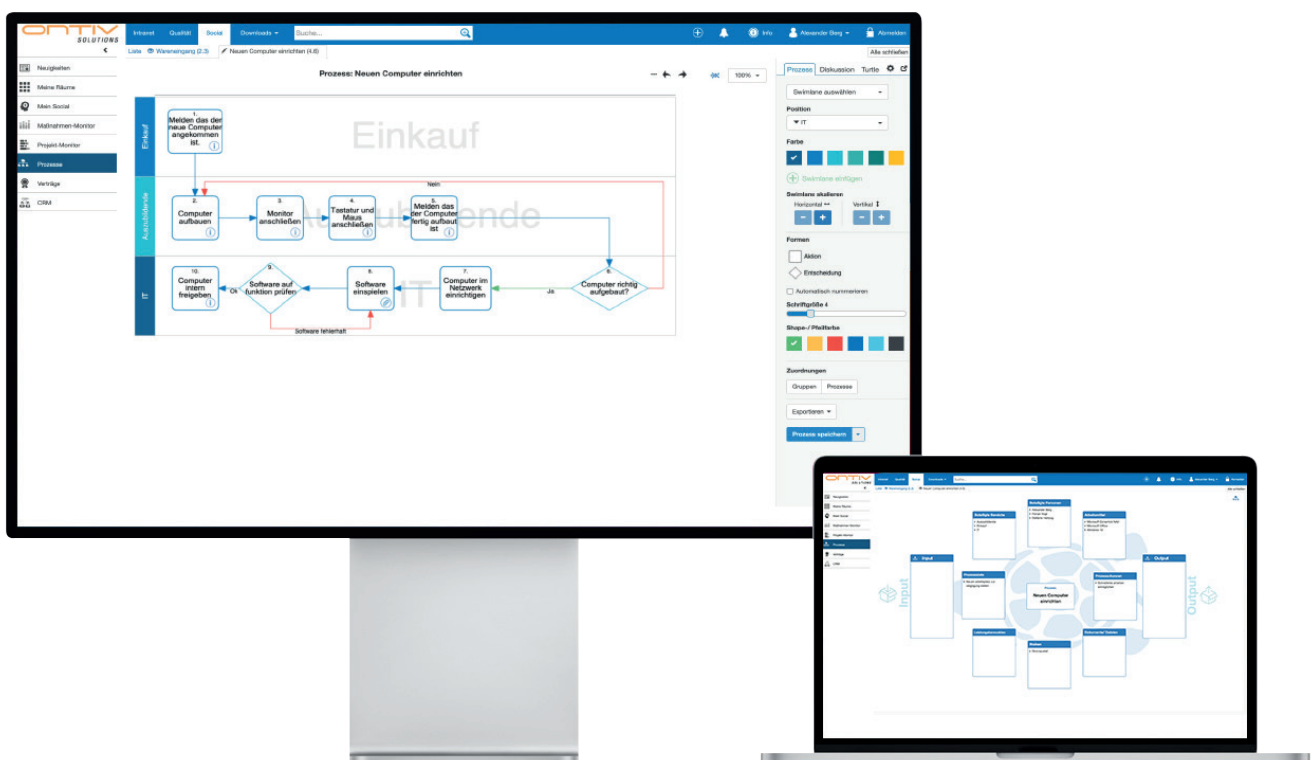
ONTIV SOLUTIONS

Intranet Qualität Social Downloads Suche... Info Alexander Berg Abmelden

Liste Wareneingang (2.3) Neuen Computer einrichten (4.8) Alle schließen

Neuigkeiten
Meine Räume
Mein Social
Maßnahmen-Monitor
Projekt-Monitor
Prozesse
Verträge
CRM

Prozess: Neuen Computer einrichten

100%

Einkauf
Auszubildende
IT

Einkauf
Auszubildende
IT

1. Melden das der neue Computer angekommen ist.

2. Computer aufbauen

3. Monitor anschließen

4. Tastatur und Maus anschließen

5. Melden das der Computer fertig aufgebaut ist

6. Computer richtig aufgebaut?

7. Computer im Netzwerk einrichten

8. Software einspielen

9. Software auf funktion prüfen

10. Computer intern freigeben

Nein
Ja
Ok
Software fehlerhaft

Prozess Diskussion Turtle

Swimlane auswählen

Position
IT

Farbe

Swimlane einfügen

Swimlane skalieren
Horizontal ↔ Vertikal ↕

Formen
Aktion
Entscheidung
Automatisch nummerieren

Schriftgröße 4

Shape-/ Pfeilfarbe

Zuordnungen
Gruppen Prozesse

Exportieren

Prozess speichern

Input
Output
Input
Output
Neuen Computer einrichten
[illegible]